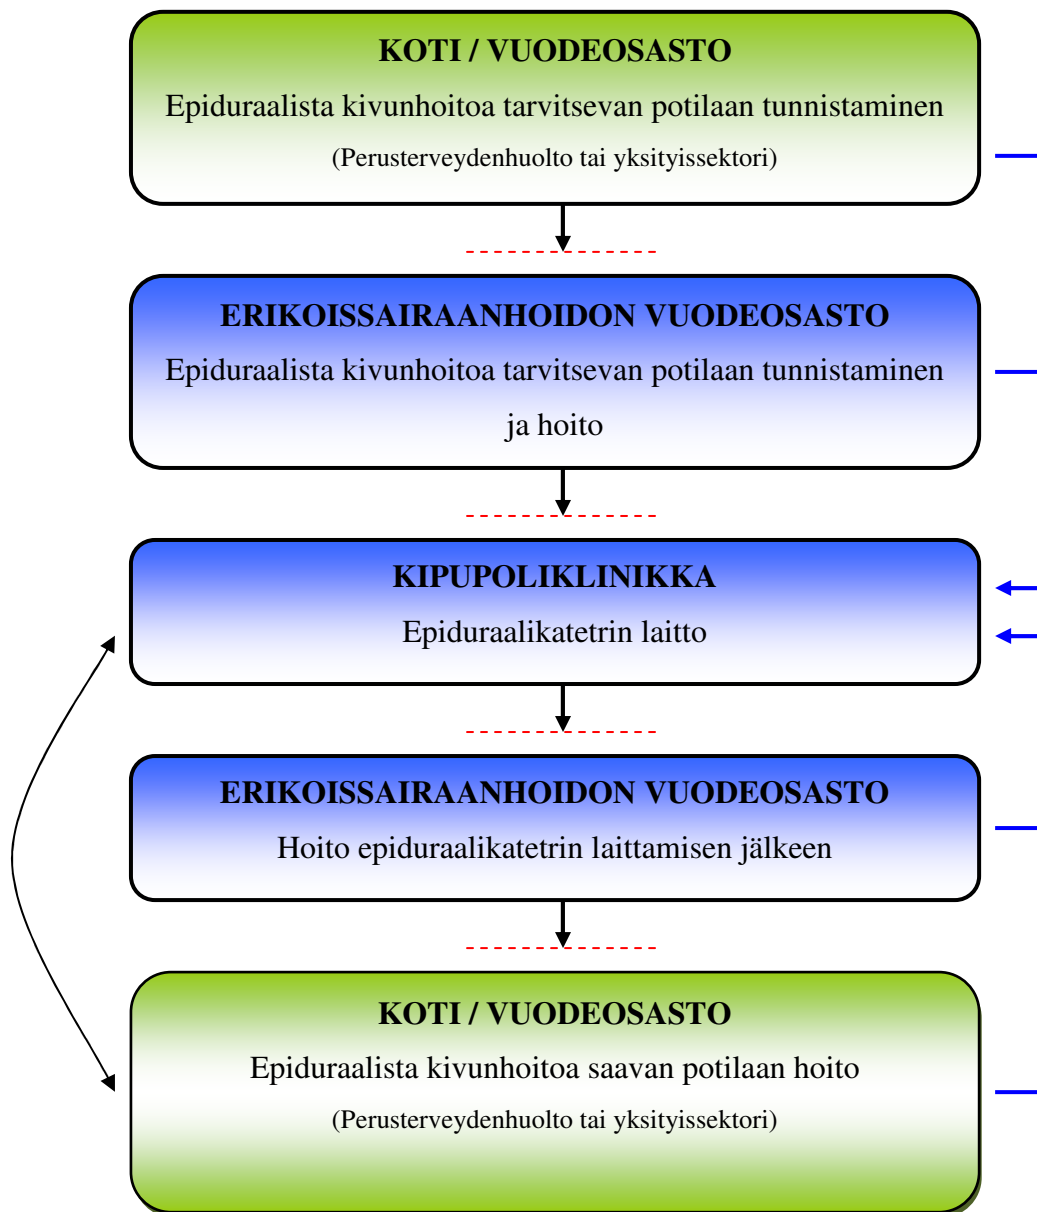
KOTI / VUODEOSASTO

Epiduraalista kivunhoitoa tarvitsevan potilaan tunnistaminen

(Perusterveydenhuolto tai yksityissektori)

ERIKOISSAIRAANHOIDON VUODEOSASTO

Epiduraalista kivunhoitoa tarvitsevan potilaan tunnistaminen ja hoito

KIPUPOLIKLINIKKA

Epiduraalikatetrin laitto

ERIKOISSAIRAANHOIDON VUODEOSASTO

Hoito epiduraalikatetrin laittamisen jälkeen

KOTI / VUODEOSASTO

Epiduraalista kivunhoitoa saavan potilaan hoito

(Perusterveydenhuolto tai yksityissektori)